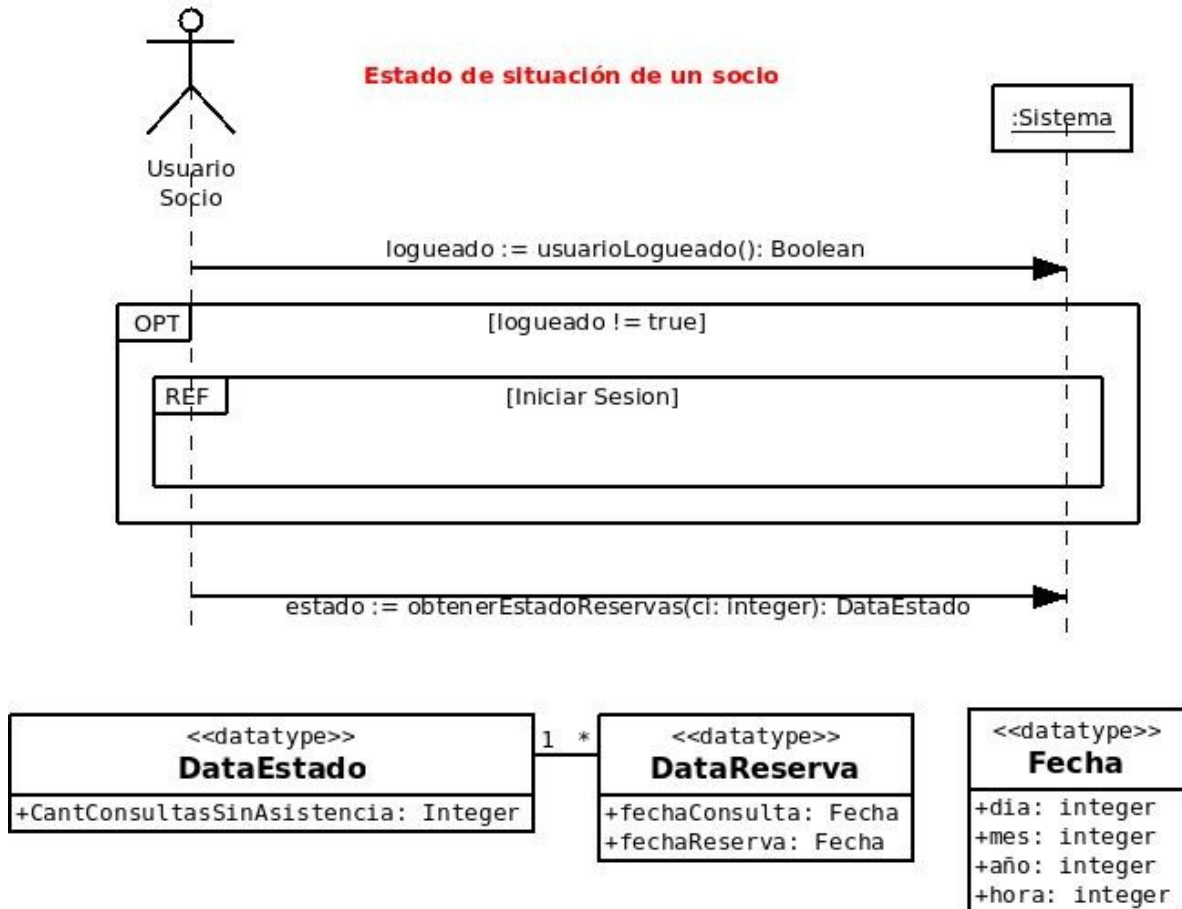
Estado de situación de un socio

Usuario Socio

:Sistema

logueado := usuarioLogueado(): Boolean

OPT

[logueado != true]

REF

[Iniciar Sesion]

estado := obtenerEstadoReservas(ci: Integer): DataEstado

<<datatype>>
DataEstado
+CantConsultasSinAsistencia: Integer

1 *

<<datatype>>
DataReserva
+fechaConsulta: Fecha
+fechaReserva: Fecha

<<datatype>>
Fecha
+dia: integer
+mes: integer
+año: integer
+hora: integer